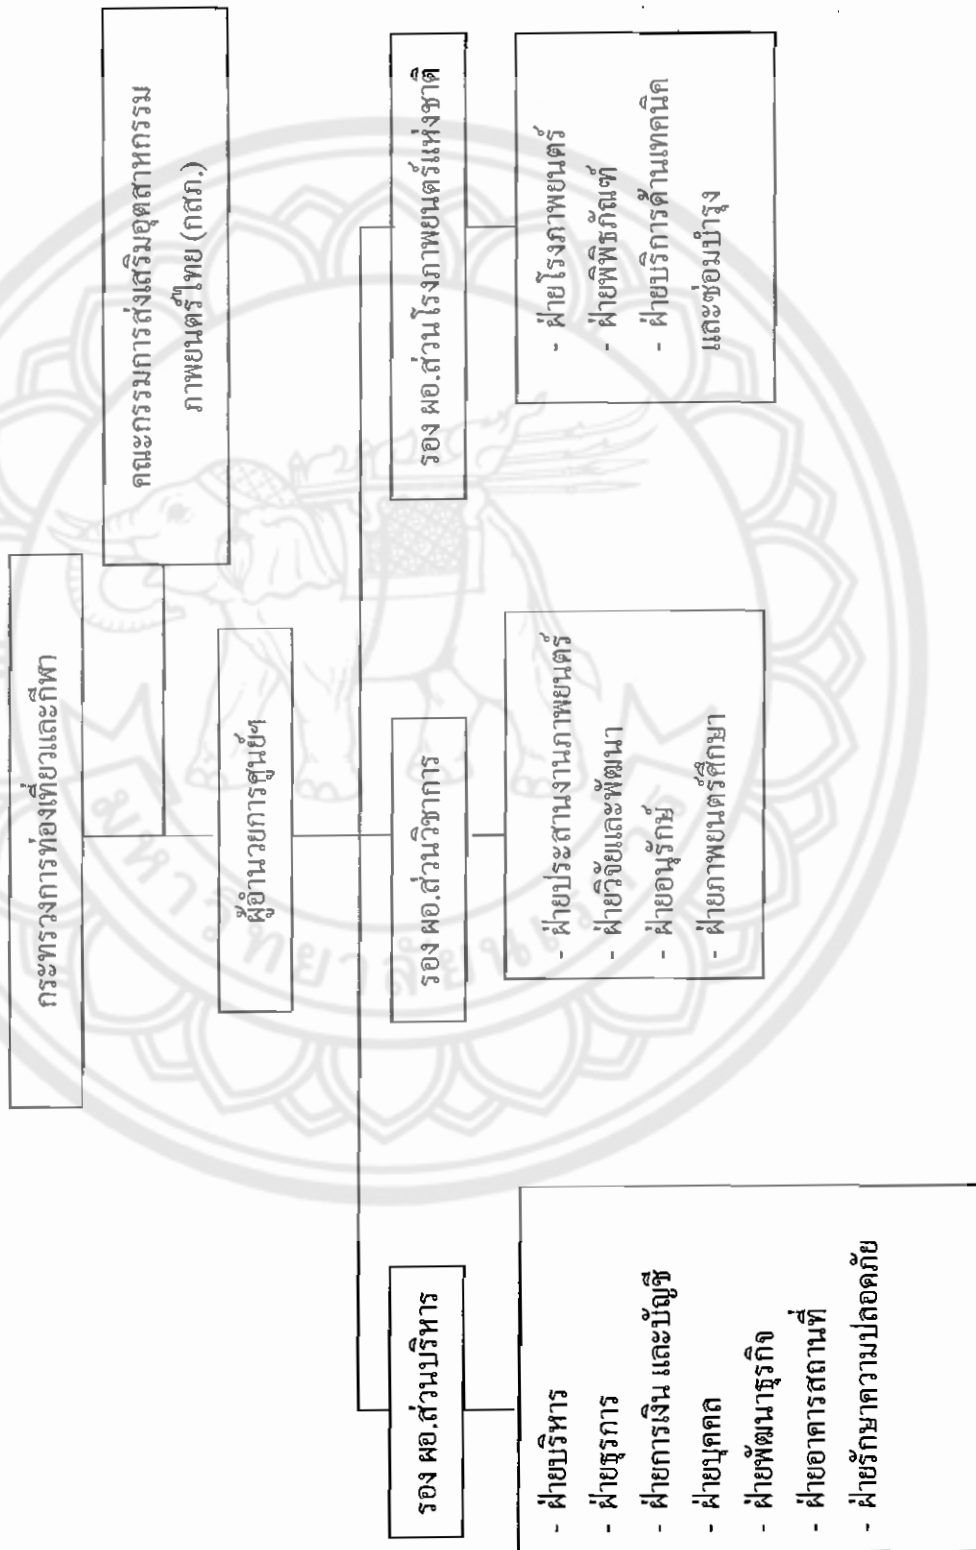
กระทรวงการท่องเที่ยวและกีฬา

คณะกรรมการส่งเสริมอุตสาหกรรมภาพยนตร์ไทย (กสภ.)

ผู้อำนวยการศูนย์ฯ

รอง ผอ.ส่วนบริหาร

- ฝ่ายบริหาร
- ฝ่ายธุรการ
- ฝ่ายการเงิน และบัญชี
- ฝ่ายบุคคล
- ฝ่ายพัฒนาธุรกิจ
- ฝ่ายอาคารสถานที่
- ฝ่ายรักษาความปลอดภัย

รอง ผอ.ส่วนวิชาการ

- ฝ่ายประสานงานภาพยนตร์
- ฝ่ายวิจัยและพัฒนา
- ฝ่ายอนุรักษ์
- ฝ่ายภาพยนตร์ศึกษา

รอง ผอ.ส่วนโรงภาพยนตร์แห่งชาติ

- ฝ่ายโรงภาพยนตร์
- ฝ่ายพิพิธภัณฑ์
- ฝ่ายบริการด้านเทคนิค และซ่อมบำรุง